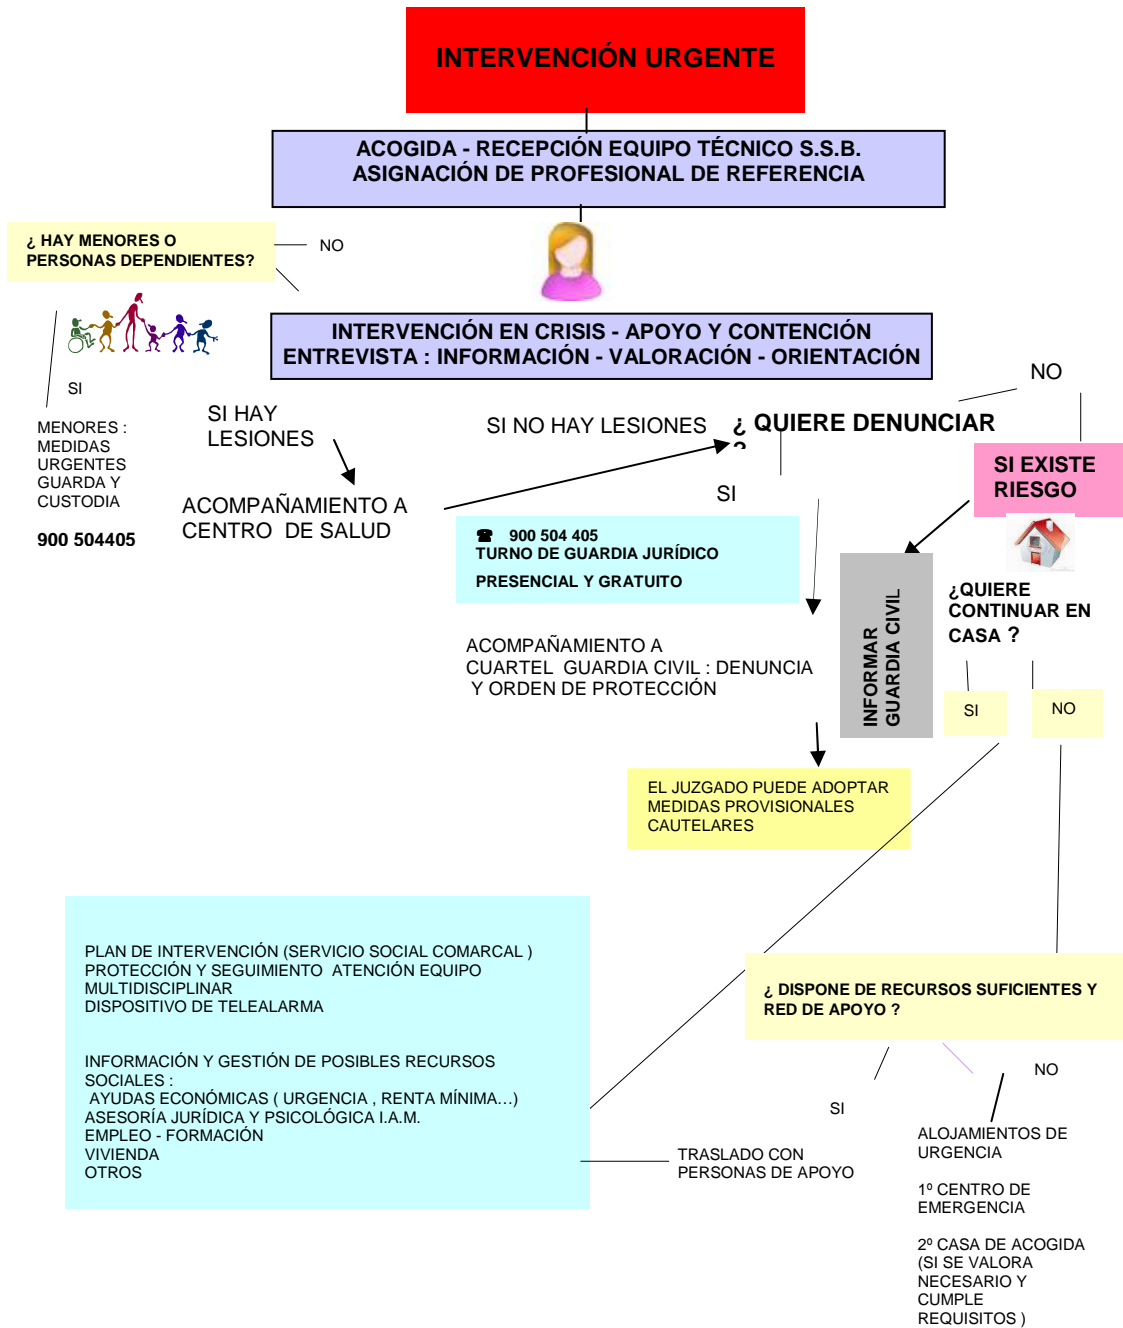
INTERVENCIÓN URGENTE

ACOGIDA - RECEPCIÓN EQUIPO TÉCNICO S.S.B.
ASIGNACIÓN DE PROFESIONAL DE REFERENCIA

¿ HAY MENORES O PERSONAS DEPENDIENTES?

NO

INTERVENCIÓN EN CRISIS - APOYO Y CONTENCIÓN
ENTREVISTA : INFORMACIÓN - VALORACIÓN - ORIENTACIÓN

SI

MENORES : MEDIDAS URGENTES GUARDA Y CUSTODIA

900 504405

SI HAY LESIONES

ACOMPAÑAMIENTO A CENTRO DE SALUD

SI NO HAY LESIONES

¿ QUIERE DENUNCIAR ?

NO

SI

SI EXISTE RIESGO

☎ 900 504 405
TURNO DE GUARDIA JURÍDICO
PRESENCIAL Y GRATUITO

INFORMAR GUARDIA CIVIL

¿QUIERE CONTINUAR EN CASA ?

ACOMPAÑAMIENTO A CUARTEL GUARDIA CIVIL : DENUNCIA Y ORDEN DE PROTECCIÓN

SI

NO

EL JUZGADO PUEDE ADOPTAR MEDIDAS PROVISIONALES CAUTELARES

PLAN DE INTERVENCIÓN (SERVICIO SOCIAL COMARCAL )
PROTECCIÓN Y SEGUIMIENTO ATENCIÓN EQUIPO MULTIDISCIPLINAR
DISPOSITIVO DE TELEALARMA

INFORMACIÓN Y GESTIÓN DE POSIBLES RECURSOS SOCIALES :
AYUDAS ECONÓMICAS ( URGENCIA , RENTA MÍNIMA…)
ASESORÍA JURÍDICA Y PSICOLÓGICA I.A.M.
EMPLEO - FORMACIÓN
VIVIENDA
OTROS

¿ DISPONE DE RECURSOS SUFICIENTES Y RED DE APOYO ?

NO

SI

TRASLADO CON PERSONAS DE APOYO

ALOJAMIENTOS DE URGENCIA

1º CENTRO DE EMERGENCIA

2º CASA DE ACOGIDA (SI SE VALORA NECESARIO Y CUMPLE REQUISITOS )